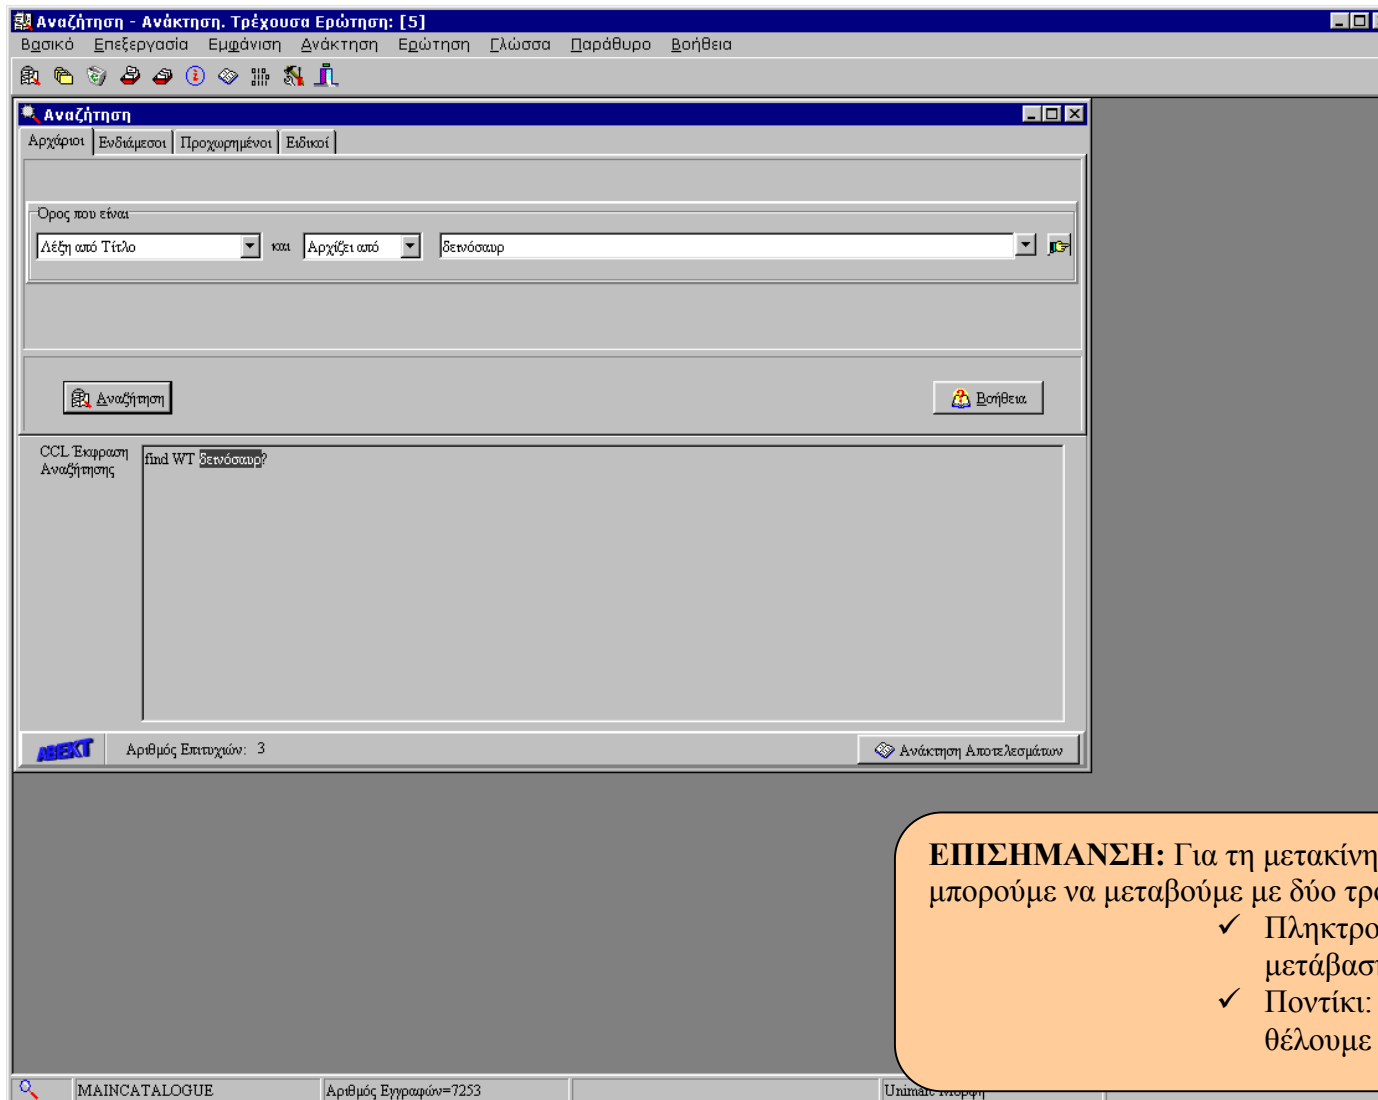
Αναζήτηση - Ανάκτηση. Τρέχουσα Ερώτηση: [5]

Βασικό Επεξεργασία Εμφάνιση Ανάκτηση Ερώτηση Γλώσσα Παράθυρο Βοήθεια

Αναζήτηση

Αρχάριοι | Ενδιάμεσοι | Προχωρημένοι | Ειδικοί

Όρος που είναι

Λέξη από Τίτλο και Αρχίζει από δεινόσαυρ

Αναζήτηση

Βοήθεια

CCL Έκφραση Αναζήτησης

find WT δεινόσαυρ?

ABEKT Αριθμός Επιτυχιών: 3

Ανάκτηση Αποτελεσμάτων

**ΕΠΙΣΗΜΑΝΣΗ:** Για τη μετακίνη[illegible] μπορούμε να μεταβούμε με δύο τρ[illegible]

✓ Πληκτρο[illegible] μετάβασ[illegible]

✓ Ποντίκι: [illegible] θέλουμε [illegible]

MAINCATALOGUE Αριθμός Εγγραφών=7253 Unimarc Μορφή